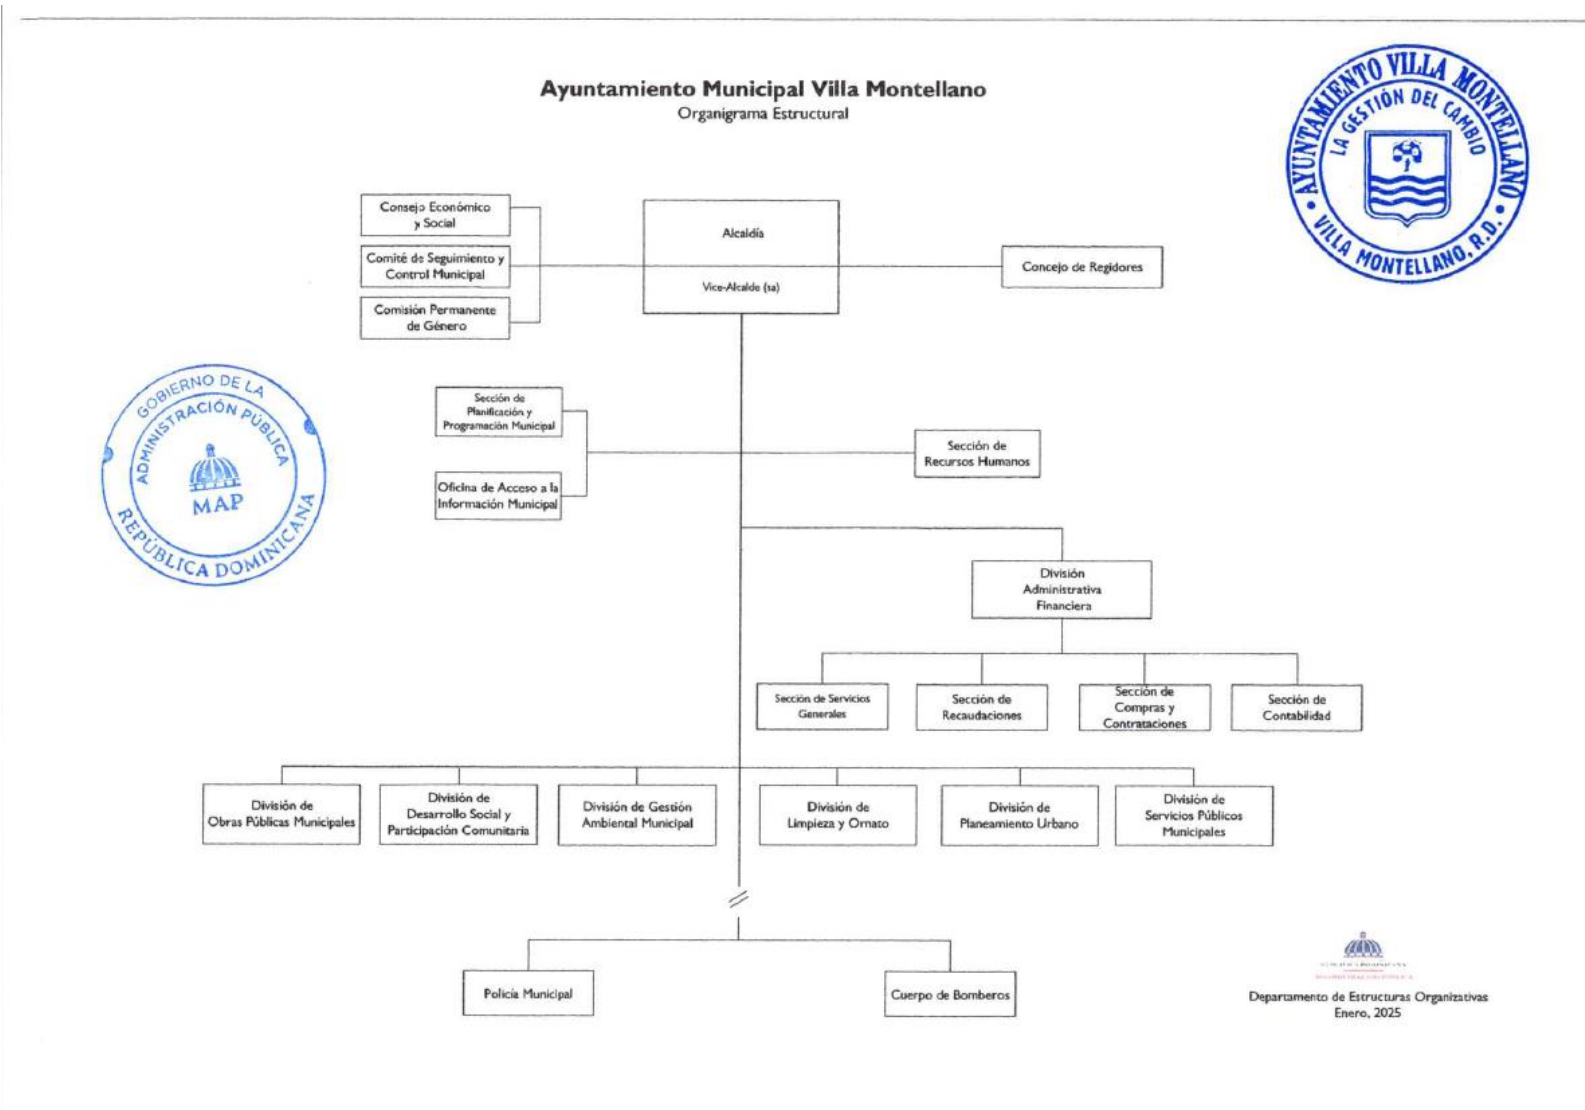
Ayuntamiento Municipal Villa Montellano
Organigrama Estructural

AYUNTAMIENTO VILLA MONTELLANO
LA GESTIÓN DEL CAMBIO
VILLA MONTELLANO, R.D.

Consejo Económico y Social

Comité de Seguimiento y Control Municipal

Comisión Permanente de Género

Alcaldía

Vice-Alcalde (sa)

Concejo de Regidores

GOBIERNO DE LA ADMINISTRACIÓN PÚBLICA
MAP
REPÚBLICA DOMINICANA

Sección de Planificación y Programación Municipal

Oficina de Acceso a la Información Municipal

Sección de Recursos Humanos

División Administrativa Financiera

Sección de Servicios Generales

Sección de Recaudaciones

Sección de Compras y Contrataciones

Sección de Contabilidad

División de Obras Públicas Municipales

División de Desarrollo Social y Participación Comunitaria

División de Gestión Ambiental Municipal

División de Limpieza y Ornato

División de Planeamiento Urbano

División de Servicios Públicos Municipales

Policía Municipal

Cuerpo de Bomberos

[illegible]

Departamento de Estructuras Organizativas
Enero, 2025